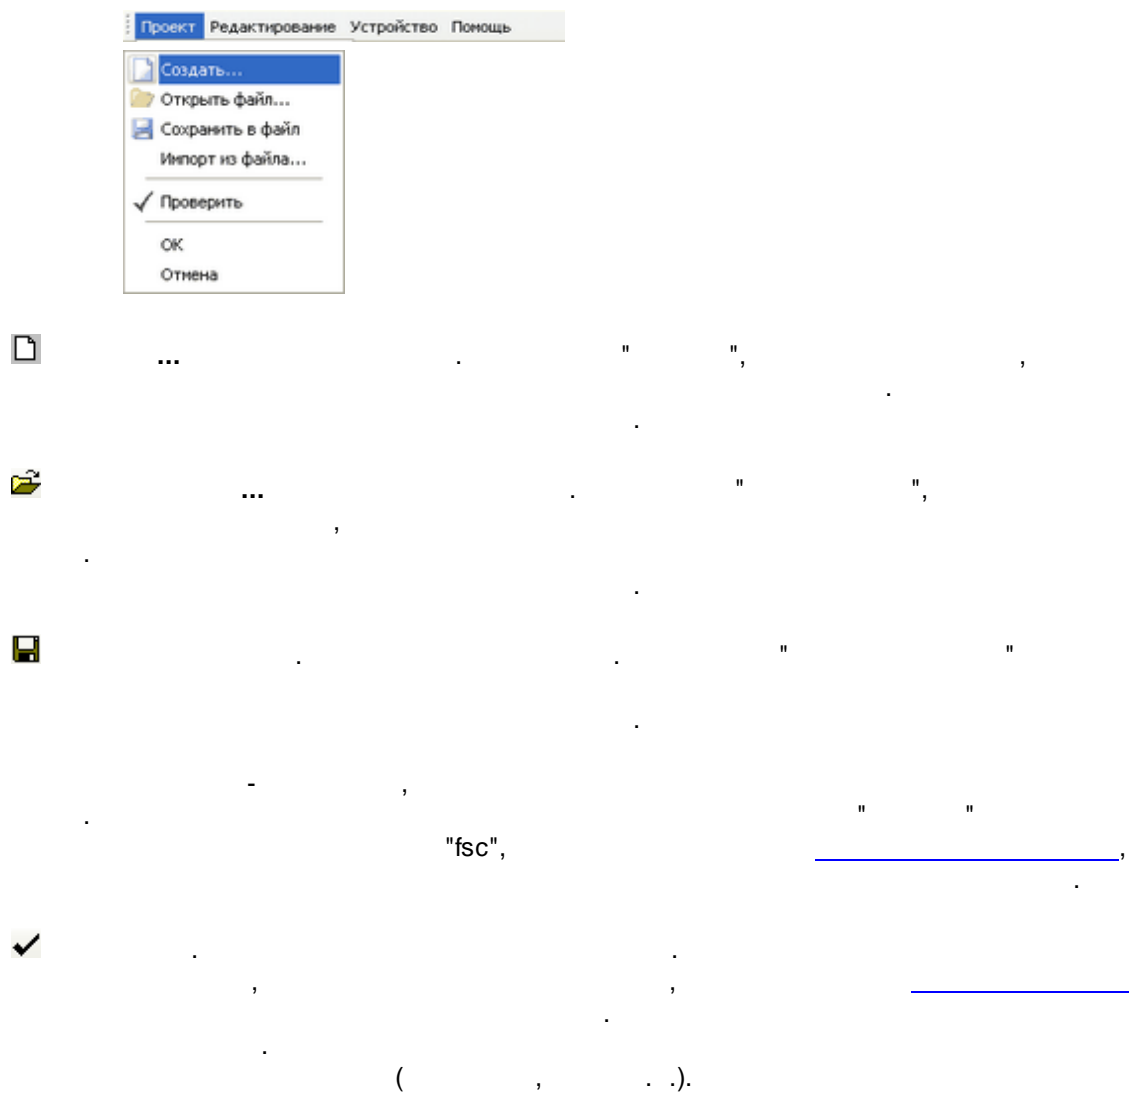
Проект Редактирование Устройство Помощь

Создать...
Открыть файл...
Сохранить в файл
Импорт из файла...
Проверить
OK
Отмена

... . " ", ,
.
.

... . " ",
,
.
.

. . " "
.

- ,
. " "
"fsc", ,
.

. .
, ,
.
.
( , . .).